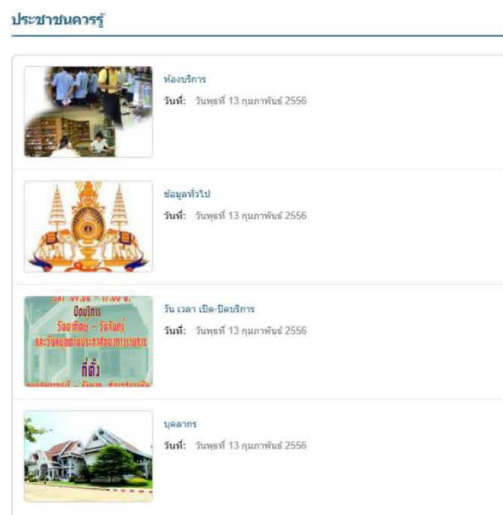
ประชาชนควรรู้

ห้องบริการ
วันที่: วันพุธที่ 13 กุมภาพันธ์ 2556

ข้อมูลทั่วไป
วันที่: วันพุธที่ 13 กุมภาพันธ์ 2556

วัน เวลา เปิด-ปิดบริการ
วันที่: วันพุธที่ 13 กุมภาพันธ์ 2556

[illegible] 17.00 น.
ปิดบริการ
วันอาทิตย์ - วันจันทร์
และวันหยุดนักขัตฤกษ์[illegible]
ที่ตั้ง
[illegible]

บุคลากร
วันที่: วันพุธที่ 13 กุมภาพันธ์ 2556